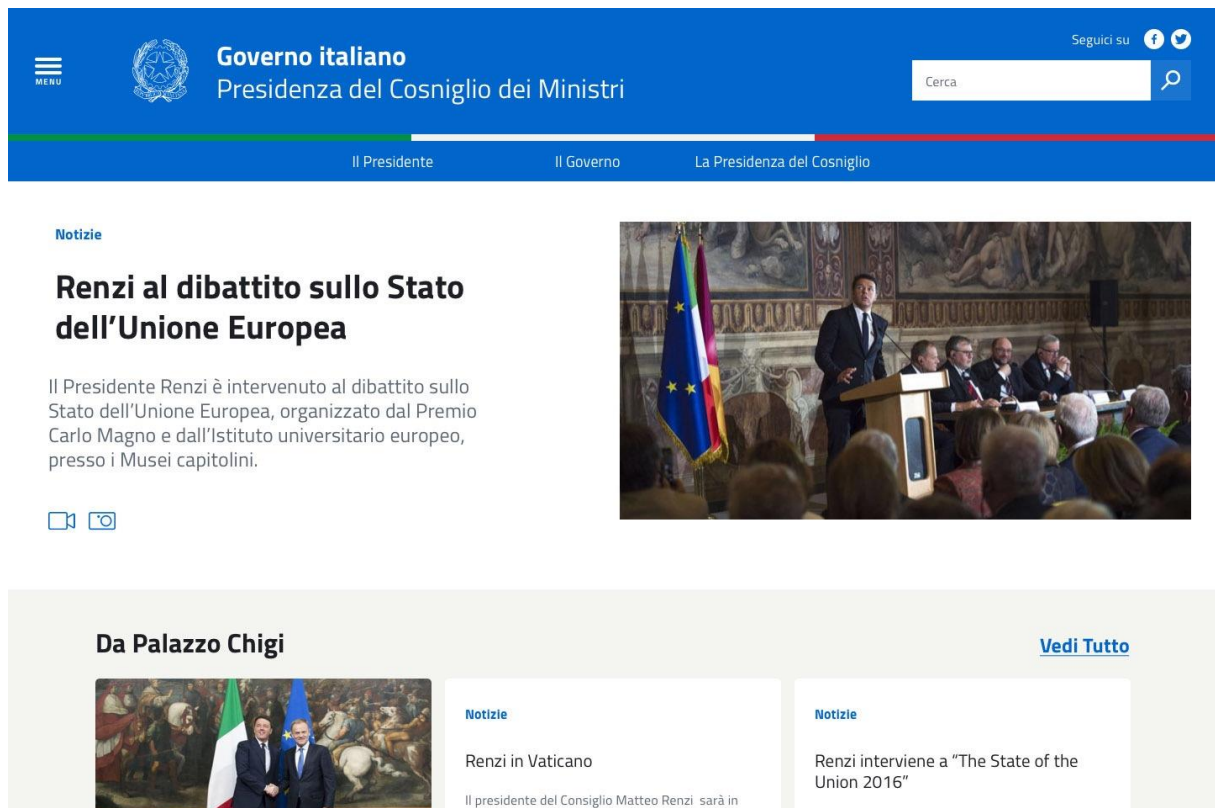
MENU

Governo italiano
Presidenza del Cosniglio dei Ministri

Seguici su

Cerca

Il Presidente
Il Governo
La Presidenza del Cosniglio

Notizie

Renzi al dibattito sullo Stato dell'Unione Europea

Il Presidente Renzi è intervenuto al dibattito sullo Stato dell'Unione Europea, organizzato dal Premio Carlo Magno e dall'Istituto universitario europeo, presso i Musei capitolini.

Da Palazzo Chigi

Vedi Tutto

Notizie

Renzi in Vaticano

Il presidente del Consiglio Matteo Renzi sarà in

Notizie

Renzi interviene a "The State of the Union 2016"